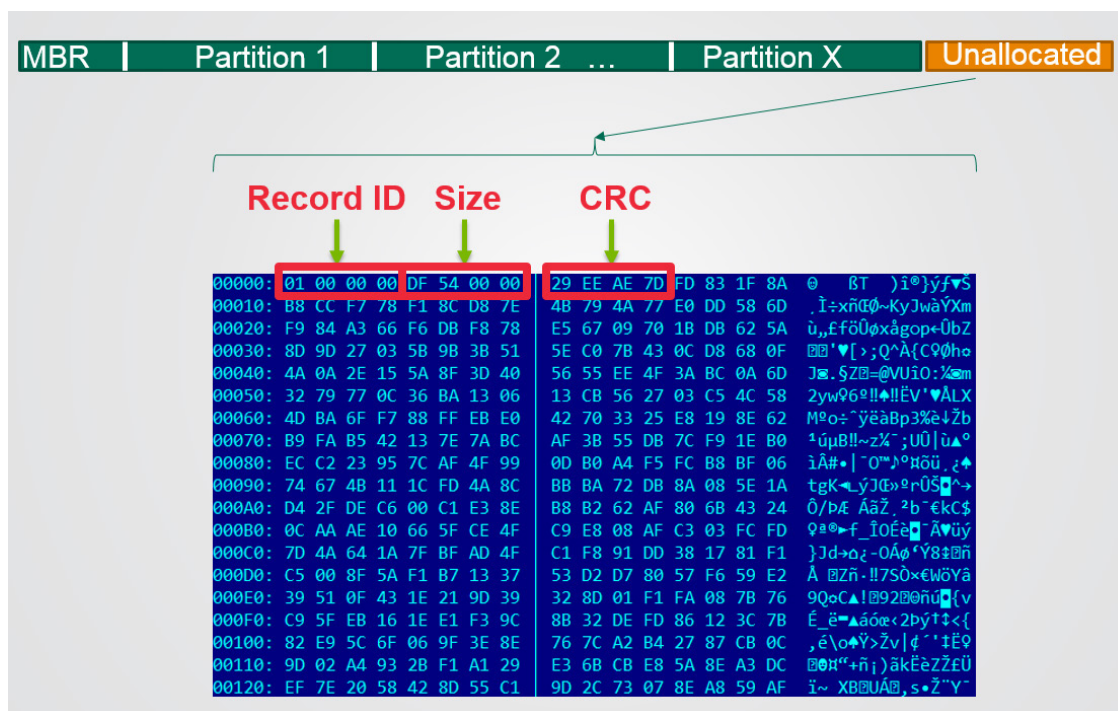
MBR | Partition 1 | Partition 2 … | Partition X | Unallocated

Record ID Size CRC

| | | |
|---|---|---|
| 00000: | 01 00 00 00 DF 54 00 00 29 EE AE 7D FD 83 1F 8A | ☺ ßT )î®}ýƒ▼Š |
| 00010: | B8 CC F7 78 F1 8C D8 7E 4B 79 4A 77 E0 DD 58 6D | ¸Ì÷xñŒØ~KyJwàÝXm |
| 00020: | F9 84 A3 66 F6 DB F8 78 E5 67 09 70 1B DB 62 5A | ù„£föÛøxåg○p←ÛbZ |
| 00030: | 8D 9D 27 03 5B 9B 3B 51 5E C0 7B 43 0C D8 68 0F | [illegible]'♥[›;Q^À{C♀Øh☼ |
| 00040: | 4A 0A 2E 15 5A 8F 3D 40 56 55 EE 4F 3A BC 0A 6D | J◙.§Z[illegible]=@VUîO:¼◙m |
| 00050: | 32 79 77 0C 36 BA 13 06 13 CB 56 27 03 C5 4C 58 | 2yw♀6º‼♠‼ËV'♥ÅLX |
| 00060: | 4D BA 6F F7 88 FF EB E0 42 70 33 25 E8 19 8E 62 | Mºo÷ˆÿëàBp3%è↓Žb |
| 00070: | B9 FA B5 42 13 7E 7A BC AF 3B 55 DB 7C F9 1E B0 | ¹úµB‼~z¼¯;UÛ|ù▲° |
| 00080: | EC C2 23 95 7C AF 4F 99 0D B0 A4 F5 FC B8 BF 06 | ìÂ#•|¯O™♪°¤õü¸¿♠ |
| 00090: | 74 67 4B 11 1C FD 4A 8C BB BA 72 DB 8A 08 5E 1A | tgK◄∟ýJŒ»ºrÛŠ◘^→ |
| 000A0: | D4 2F DE C6 00 C1 E3 8E B8 B2 62 AF 80 6B 43 24 | Ô/ÞÆ ÁãŽ¸²b¯€kC$ |
| 000B0: | 0C AA AE 10 66 5F CE 4F C9 E8 08 AF C3 03 FC FD | ♀ª®►f_ÎOÉè◘¯Ã♥üý |
| 000C0: | 7D 4A 64 1A 7F BF AD 4F C1 F8 91 DD 38 17 81 F1 | }Jd→⌂¿-OÁø'Ý8↨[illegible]ñ |
| 000D0: | C5 00 8F 5A F1 B7 13 37 53 D2 D7 80 57 F6 59 E2 | Å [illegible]Zñ·‼7SÒ×€WöYâ |
| 000E0: | 39 51 0F 43 1E 21 9D 39 32 8D 01 F1 FA 08 7B 76 | 9Q☼C▲![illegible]92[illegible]☺ñú◘{v |
| 000F0: | C9 5F EB 16 1E E1 F3 9C 8B 32 DE FD 86 12 3C 7B | É_ë▬▲áóœ‹2Þý†↕<{ |
| 00100: | 82 E9 5C 6F 06 9F 3E 8E 76 7C A2 B4 27 87 CB 0C | ‚é\o♠Ÿ>Žv|¢´'‡Ë♀ |
| 00110: | 9D 02 A4 93 2B F1 A1 29 E3 6B CB E8 5A 8E A3 DC | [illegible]☻¤"+ñ¡)ãkËèZŽ£Ü |
| 00120: | EF 7E 20 58 42 8D 55 C1 9D 2C 73 07 8E A8 59 AF | ï~ XB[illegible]UÁ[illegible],s•Ž¨Y¯ |